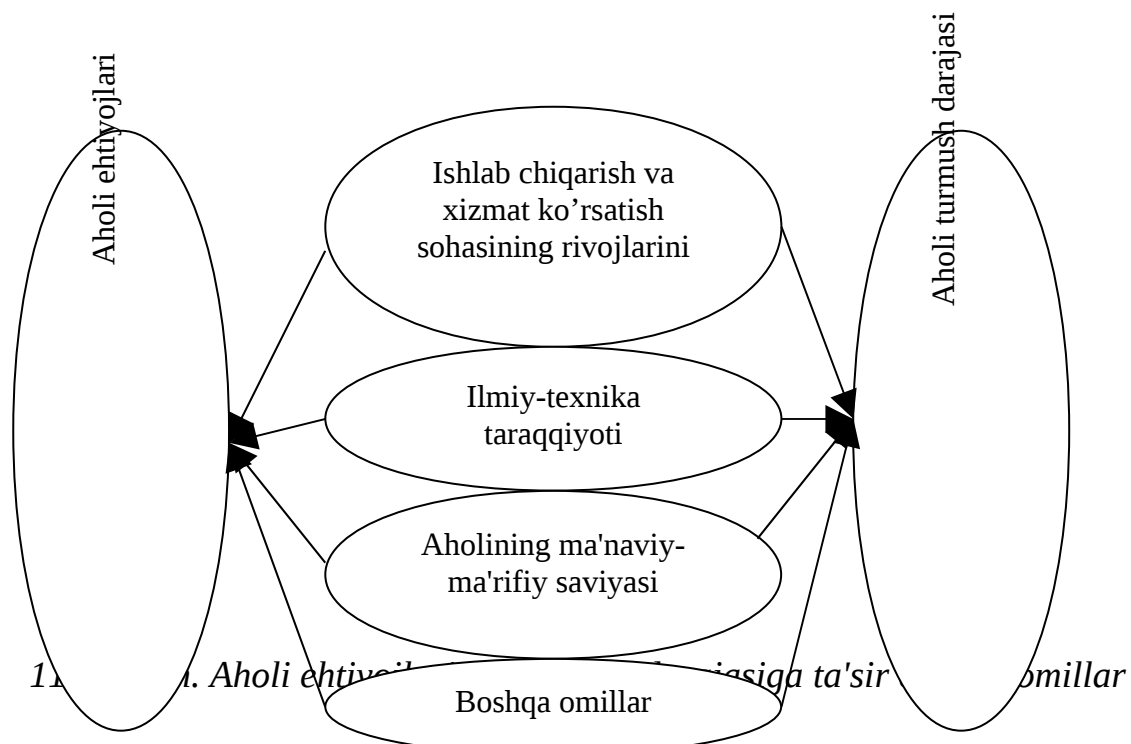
Aholi ehtiyojlari

Ishlab chiqarish va xizmat ko’rsatish sohasining rivojlarini

Aholi turmush darajasi

Ilmiy-texnika taraqqiyoti

Aholining ma'naviy-ma'rifiy saviyasi

11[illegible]. Aholi ehtiyo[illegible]jasiga ta'sir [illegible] omillar

Boshqa omillar